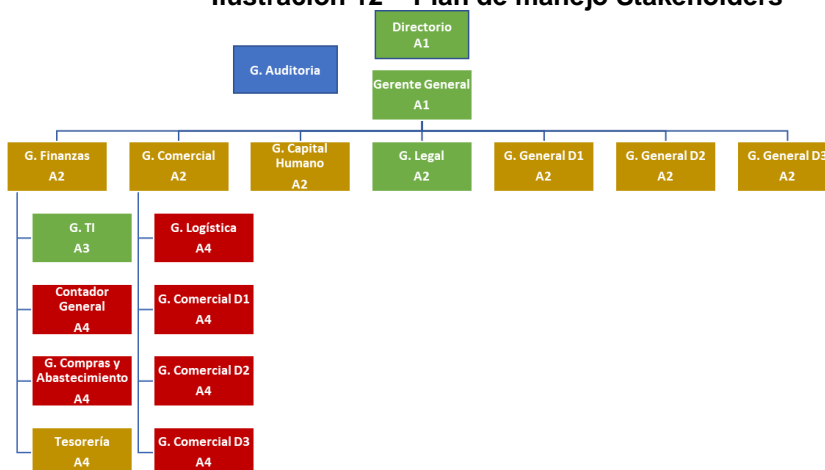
Ilustración 12 – Plan de manejo Stakeholders

Directorio
A1

G. Auditoria

Gerente General
A1

G. Finanzas
A2

G. Comercial
A2

G. Capital Humano
A2

G. Legal
A2

G. General D1
A2

G. General D2
A2

G. General D3
A2

G. TI
A3

Contador General
A4

G. Compras y Abastecimiento
A4

Tesorería
A4

G. Logística
A4

G. Comercial D1
A4

G. Comercial D2
A4

G. Comercial D3
A4